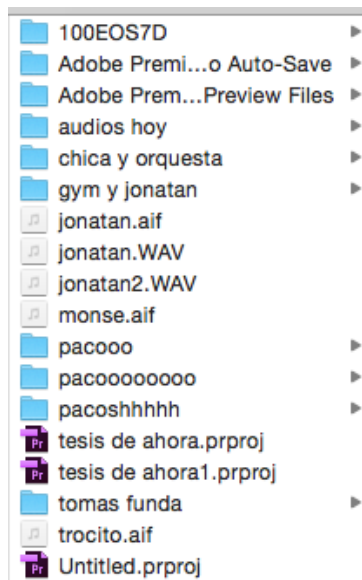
100EOS7D
Adobe Premi...o Auto-Save
Adobe Prem...Preview Files
audios hoy
chica y orquesta
gym y jonatan
jonatan.aif
jonatan.WAV
jonatan2.WAV
monse.aif
pacooo
pacoooooooo
pacoshhhhh
Pr tesis de ahora.prproj
Pr tesis de ahora1.prproj
tomas funda
trocito.aif
Pr Untitled.prproj